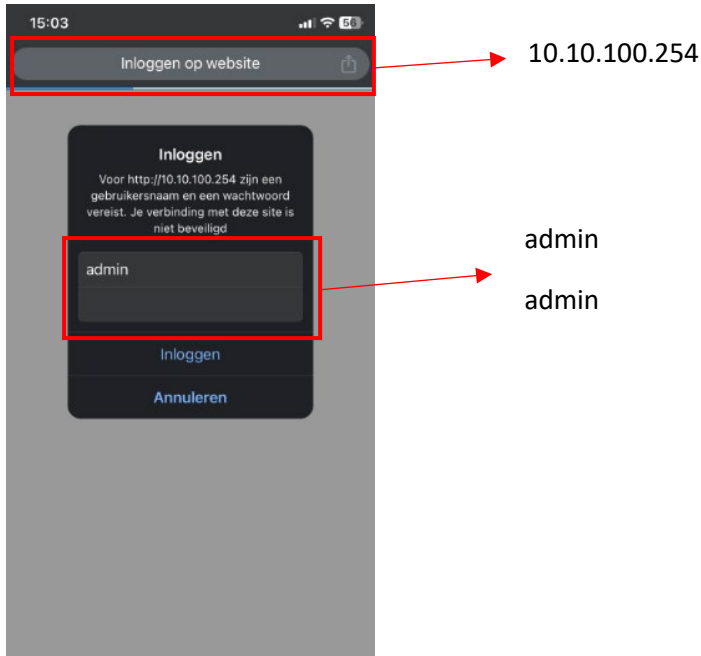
15:03
56

Inloggen op website

10.10.100.254

Inloggen

Voor http://10.10.100.254 zijn een gebruikersnaam en een wachtwoord vereist. Je verbinding met deze site is niet beveiligd

admin

admin

admin

Inloggen

Annuleren